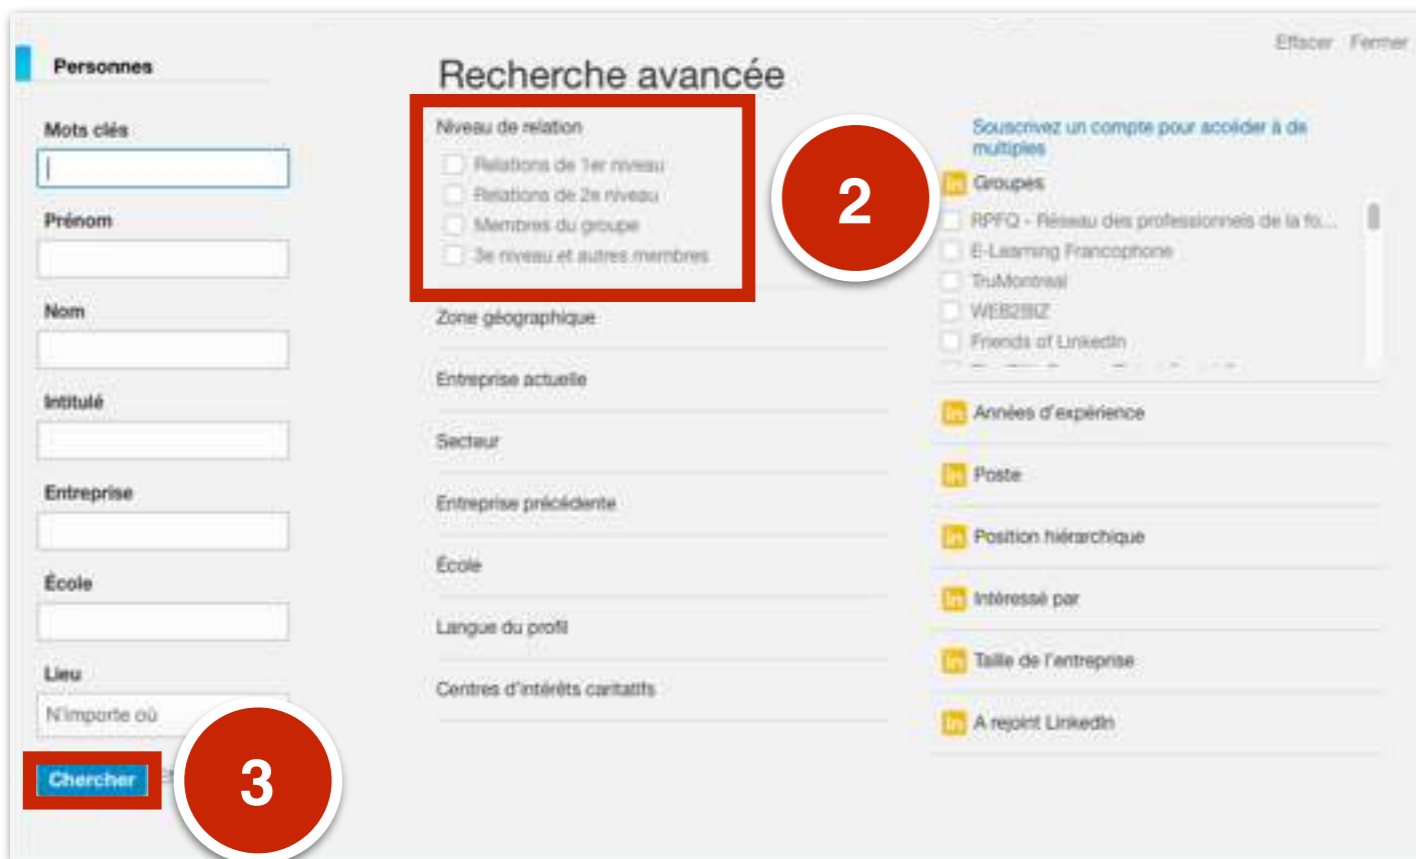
Personnes

Mots clés

Prénom

Nom

Intitulé

Entreprise

École

Lieu

N'importe où

Chercher

3

Recherche avancée

Effacer Fermer

Niveau de relation

Relations de 1er niveau

Relations de 2e niveau

Membres du groupe

3e niveau et autres membres

2

Zone géographique

Entreprise actuelle

Secteur

Entreprise précédente

École

Langue du profil

Centres d'intérêts caritatifs

Souscrivez un compte pour accéder à de multiples

in Groupes

RPFQ - Réseau des professionnels de la fo...

E-Learning Francophone

TruMontreal

WEB2BIZ

Friends of LinkedIn

in Années d'expérience

in Poste

in Position hiérarchique

in Intéressé par

in Taille de l'entreprise

in A rejoint LinkedIn